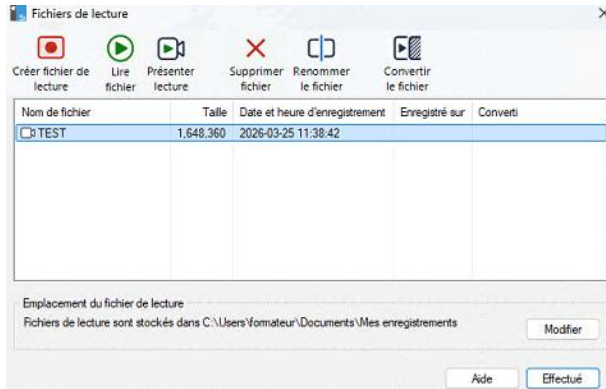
Fichiers de lecture

Créer fichier de lecture
Lire fichier
Présenter lecture
Supprimer fichier
Renommer le fichier
Convertir le fichier

| Nom de fichier | Taille | Date et heure d'enregistrement | Enregistré sur | Converti |
|---|---|---|---|---|
| TEST | 1,648,360 | 2026-03-25 11:38:42 | | |

Emplacement du fichier de lecture
Fichiers de lecture sont stockés dans C:\Users\formateur\Documents\Mes enregistrements
Modifier

Aide
Effectué